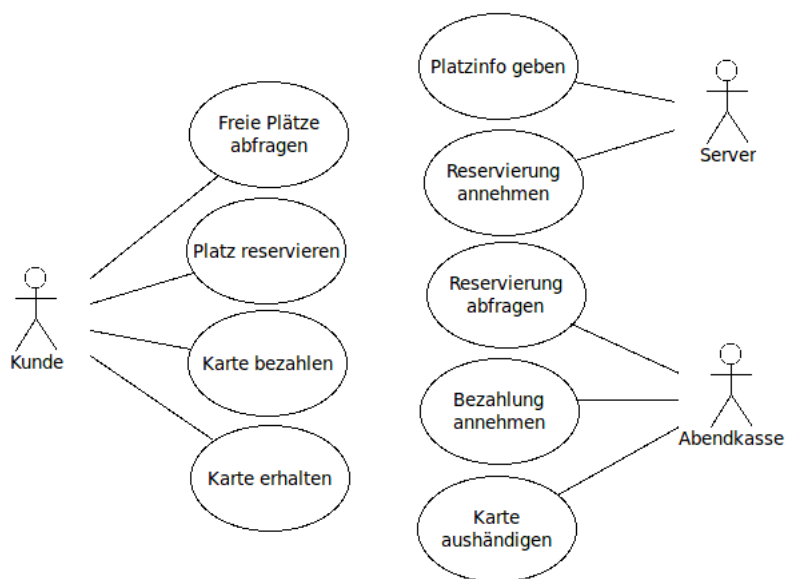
Freie Plätze abfragen

Platz reservieren

Karte bezahlen

Karte erhalten

Kunde

Platzinfo geben

Reservierung annehmen

Server

Reservierung abfragen

Bezahlung annehmen

Karte aushändigen

Abendkasse